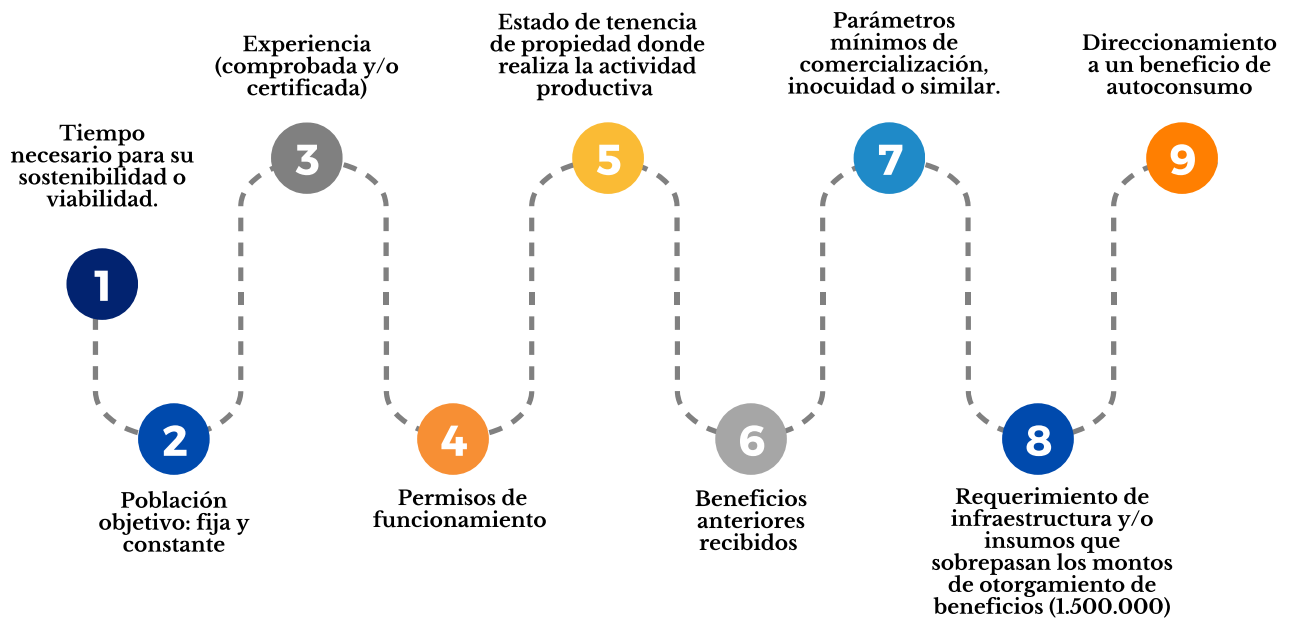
Tiempo necesario para su sostenibilidad o viabilidad.

1

2

Población objetivo: fija y constante

Experiencia (comprobada y/o certificada)

3

4

Permisos de funcionamiento

Estado de tenencia de propiedad donde realiza la actividad productiva

5

6

Beneficios anteriores recibidos

Parámetros mínimos de comercialización, inocuidad o similar.

7

8

Requerimiento de infraestructura y/o insumos que sobrepasan los montos de otorgamiento de beneficios (1.500.000)

Direccionamiento a un beneficio de autoconsumo

9